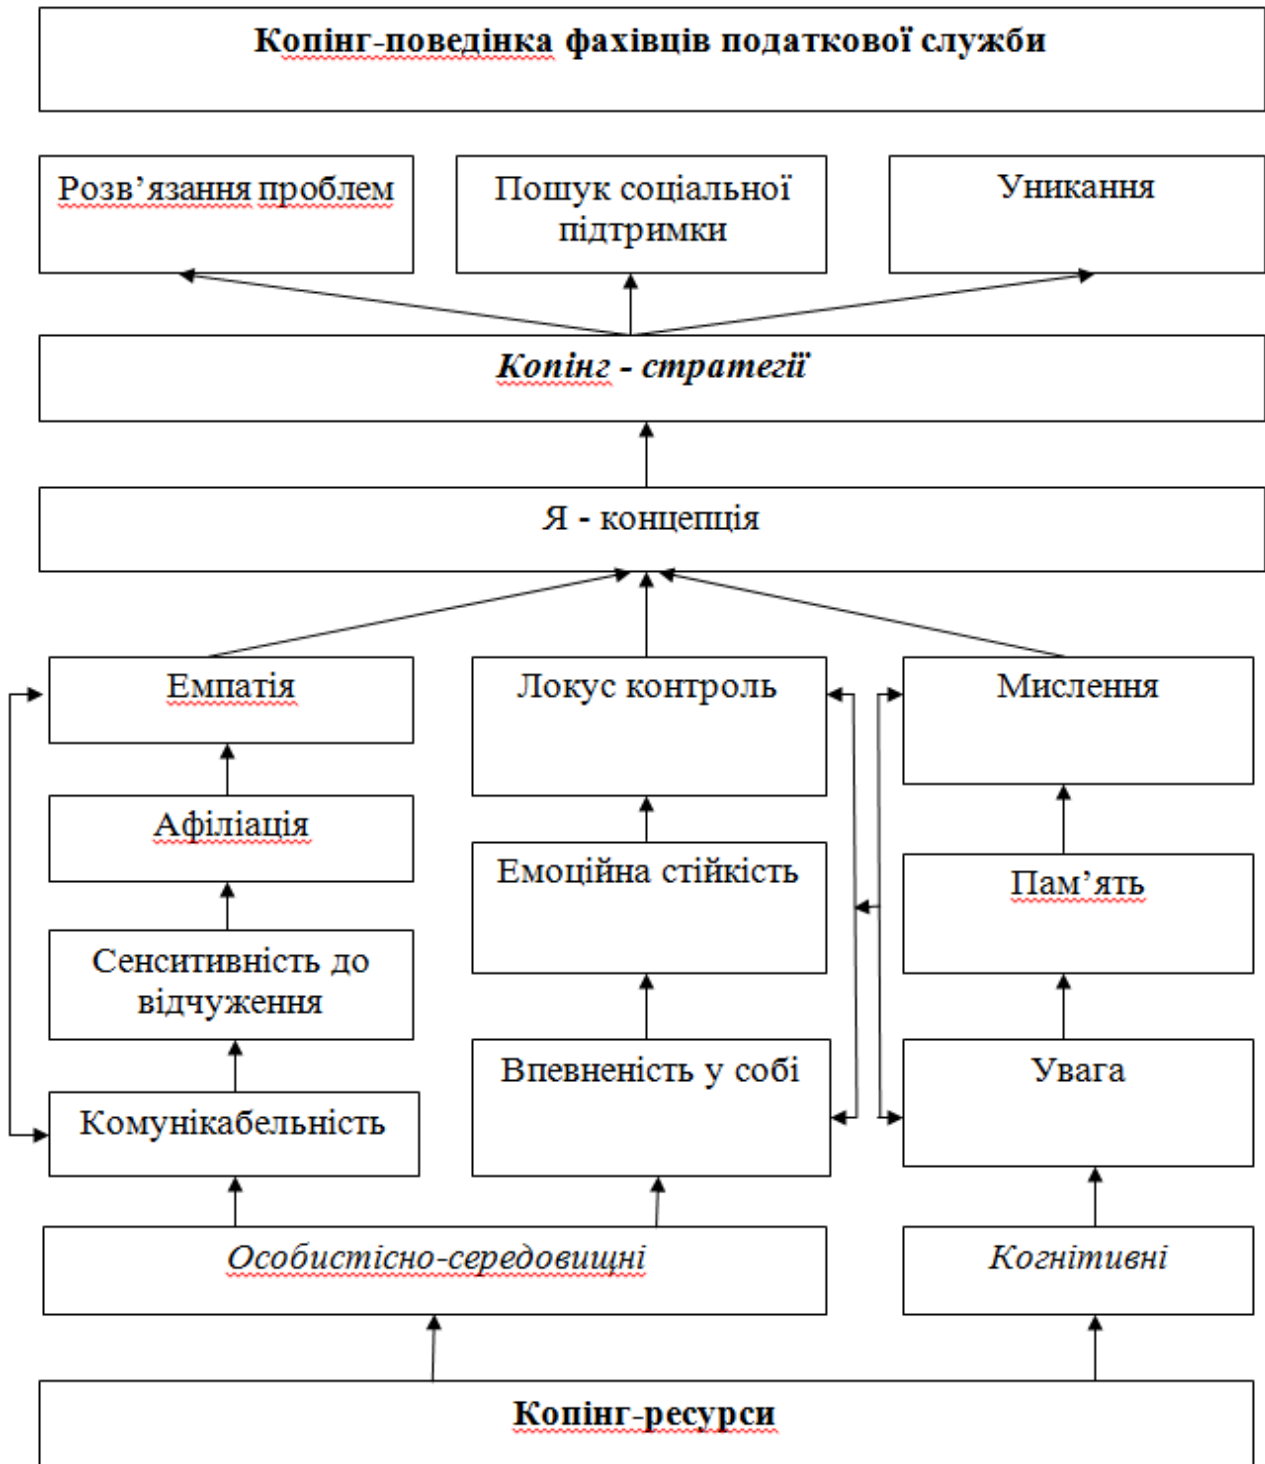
Копінг-поведінка фахівців податкової служби

Розв’язання проблем

Пошук соціальної підтримки

Уникання

Копінг - стратегії

Я - концепція

Емпатія

Локус контроль

Мислення

Афіліація

Емоційна стійкість

Пам’ять

Сенситивність до відчуження

Впевненість у собі

Увага

Комунікабельність

Особистісно-середовищні

Когнітивні

Копінг-ресурси